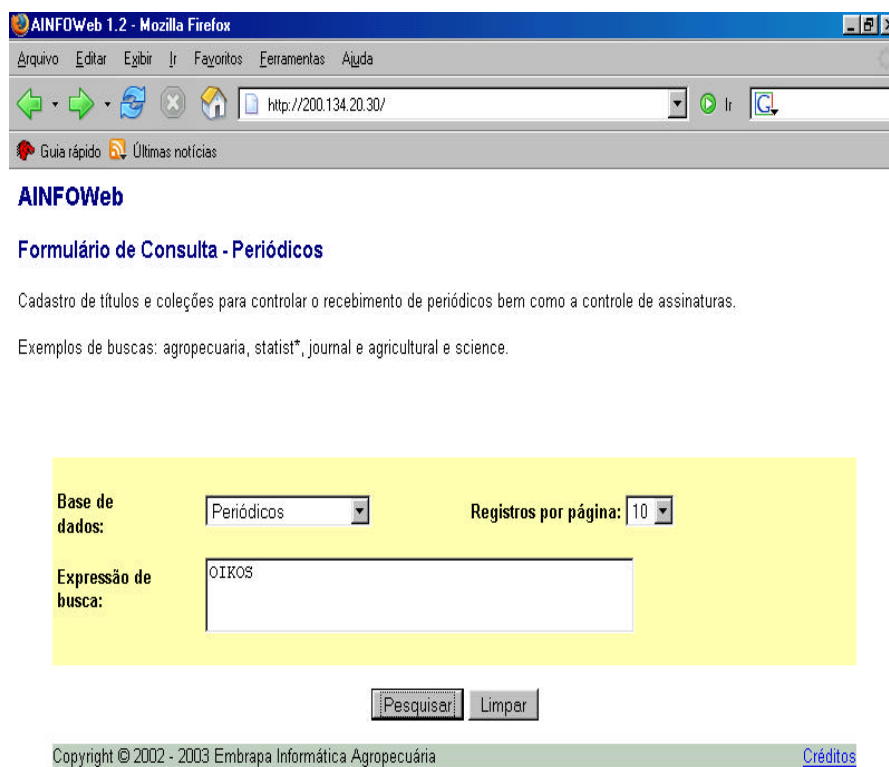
AINFOWeb 1.2 - Mozilla Firefox

Arquivo Editar Exibir Ir Favoritos Ferramentas Ajuda

http://200.134.20.30/

Ir

Guia rápido Últimas notícias

AINFOWeb

Formulário de Consulta - Periódicos

Cadastro de títulos e coleções para controlar o recebimento de periódicos bem como a controle de assinaturas.

Exemplos de buscas: agropecuaria, statist*, journal e agricultural e science.

| | | | |
|---|---|---|---|
| Base de dados: | Periódicos | Registros por página: | 10 |
| Expressão de busca: | OIKOS | | |

Pesquisar Limpar

Copyright © 2002 - 2003 Embrapa Informática Agropecuária

Créditos